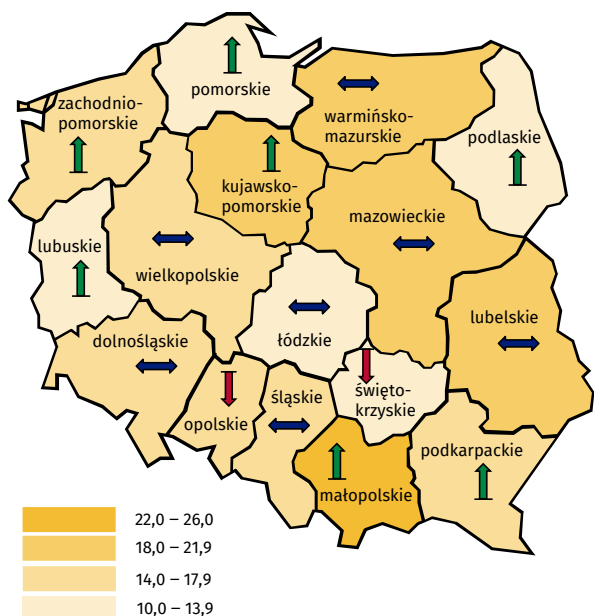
zachodniopomorskie
pomorskie
warmińsko-mazurskie
podlaskie
kujawsko-pomorskie
mazowieckie
lubuskie
wielkopolskie
łódzkie
lubelskie
dolnośląskie
opolskie
śląskie
świętokrzyskie
podkarpackie
małopolskie

22,0 – 26,0
18,0 – 21,9
14,0 – 17,9
10,0 – 13,9